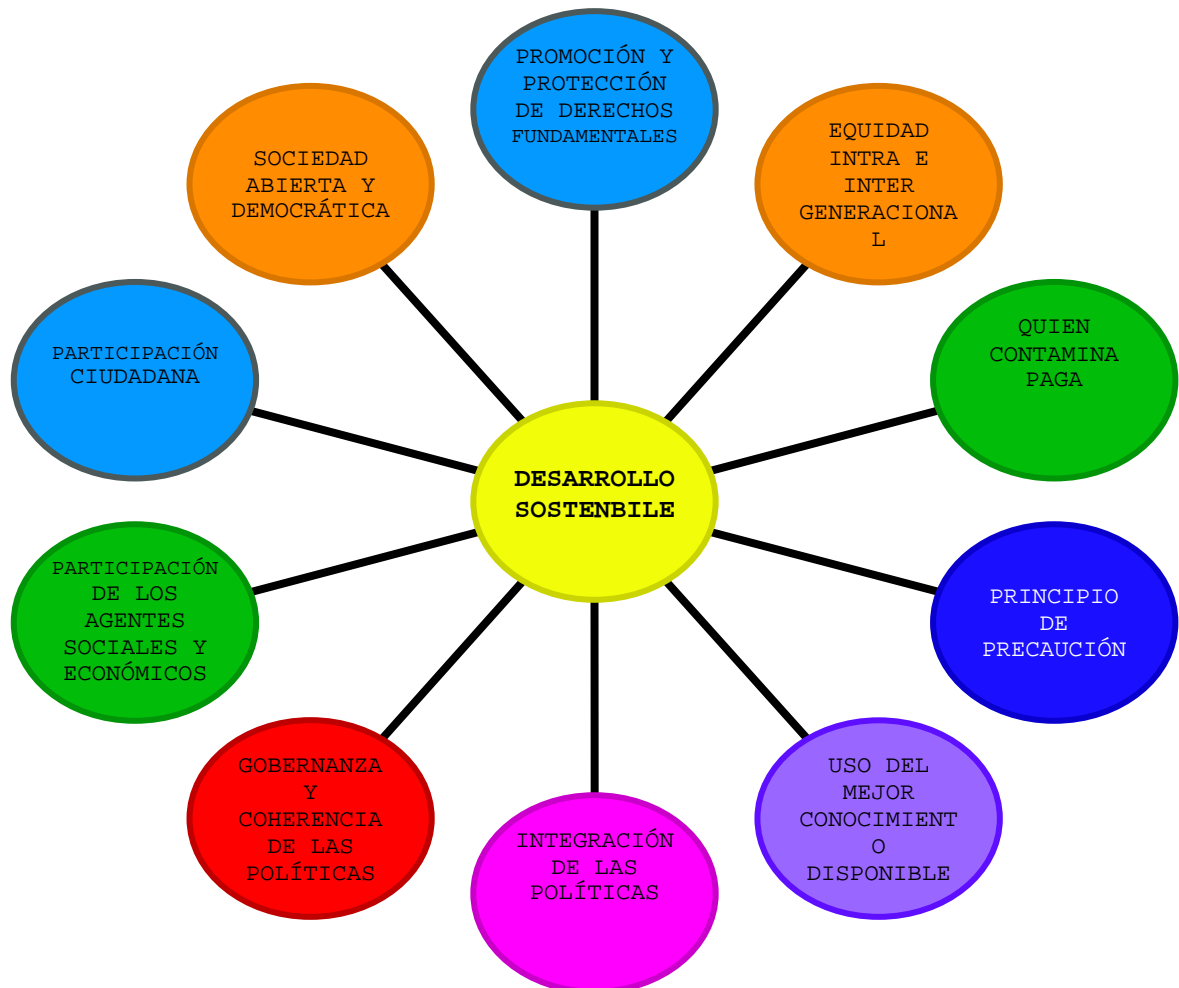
PROMOCIÓN Y PROTECCIÓN DE DERECHOS FUNDAMENTALES

EQUIDAD INTRA E INTER GENERACIONAL

QUIEN CONTAMINA PAGA

PRINCIPIO DE PRECAUCIÓN

USO DEL MEJOR CONOCIMIENTO DISPONIBLE

INTEGRACIÓN DE LAS POLÍTICAS

GOBERNANZA Y COHERENCIA DE LAS POLÍTICAS

PARTICIPACIÓN DE LOS AGENTES SOCIALES Y ECONÓMICOS

PARTICIPACIÓN CIUDADANA

SOCIEDAD ABIERTA Y DEMOCRÁTICA

DESARROLLO SOSTENBILE